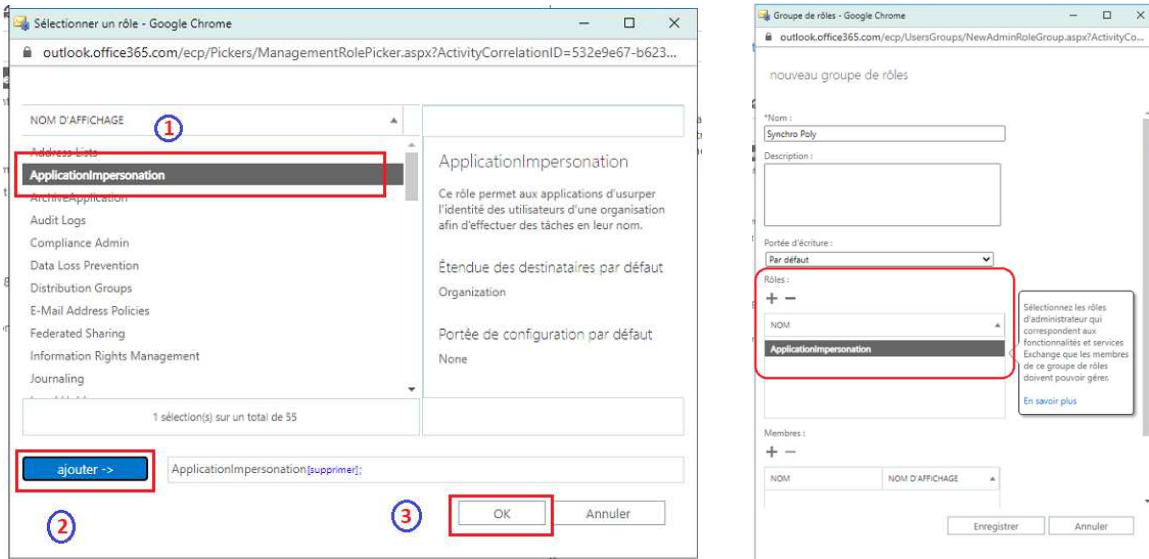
Sélectionner un rôle - Google Chrome

outlook.office365.com/ecp/Pickers/ManagementRolePicker.aspx?ActivityCorrelationID=532e9e67-b623...

NOM D'AFFICHAGE

1

Address Lists
ApplicationImpersonation
ArchiveApplication
Audit Logs
Compliance Admin
Data Loss Prevention
Distribution Groups
E-Mail Address Policies
Federated Sharing
Information Rights Management
Journaling

1 sélection(s) sur un total de 55

ApplicationImpersonation

Ce rôle permet aux applications d'usurper l'identité des utilisateurs d'une organisation afin d'effectuer des tâches en leur nom.

Étendue des destinataires par défaut
Organization

Portée de configuration par défaut
None

ajouter ->

ApplicationImpersonation[supprimer];

2

3

OK

Annuler

Groupe de rôles - Google Chrome

outlook.office365.com/ecp/UsersGroups/NewAdminRoleGroup.aspx?ActivityCo...

nouveau groupe de rôles

*Nom :
Synchro Poly

Description :

Portée d'écriture :
Par défaut

Rôles :
+ −

NOM

ApplicationImpersonation

Sélectionnez les rôles d'administrateur qui correspondent aux fonctionnalités et services Exchange que les membres de ce groupe de rôles doivent pouvoir gérer.

En savoir plus

Membres :
+ −

NOM

NOM D'AFFICHAGE

Enregistrer

Annuler